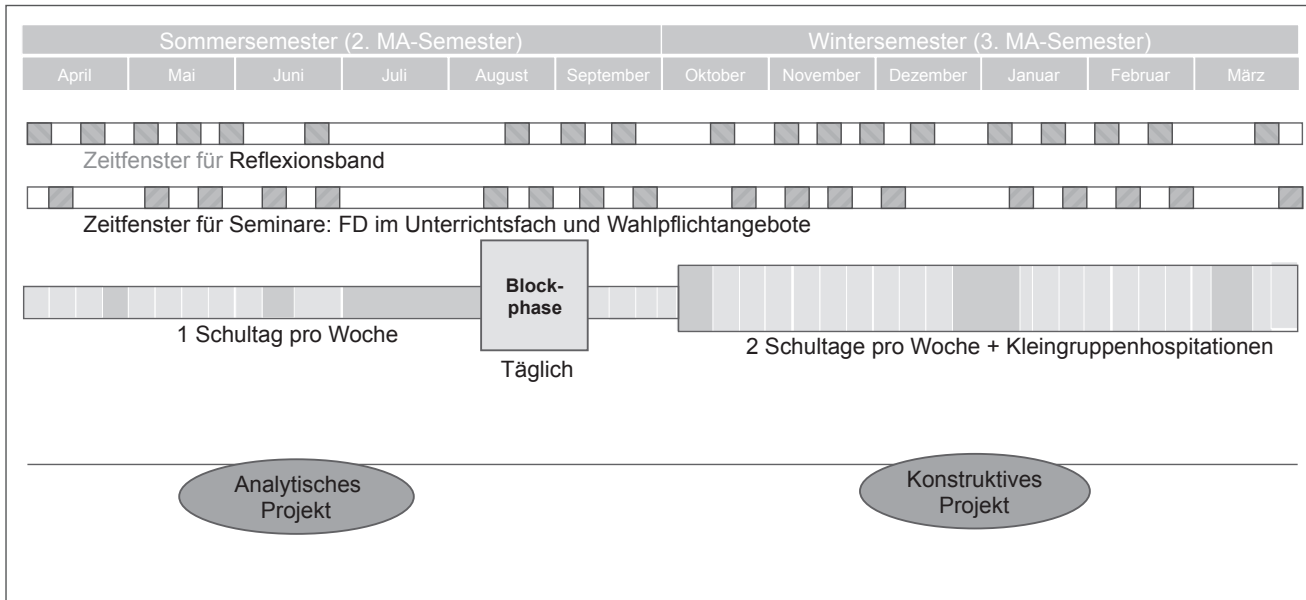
Sommersemester (2. MA-Semester)

Wintersemester (3. MA-Semester)

April | Mai | Juni | Juli | August | September | Oktober | November | Dezember | Januar | Februar | März

Zeitfenster für Reflexionsband

Zeitfenster für Seminare: FD im Unterrichtsfach und Wahlpflichtangebote

Blockphase

1 Schultag pro Woche

Täglich

2 Schultage pro Woche + Kleingruppenhospitationen

Analytisches Projekt

Konstruktives Projekt